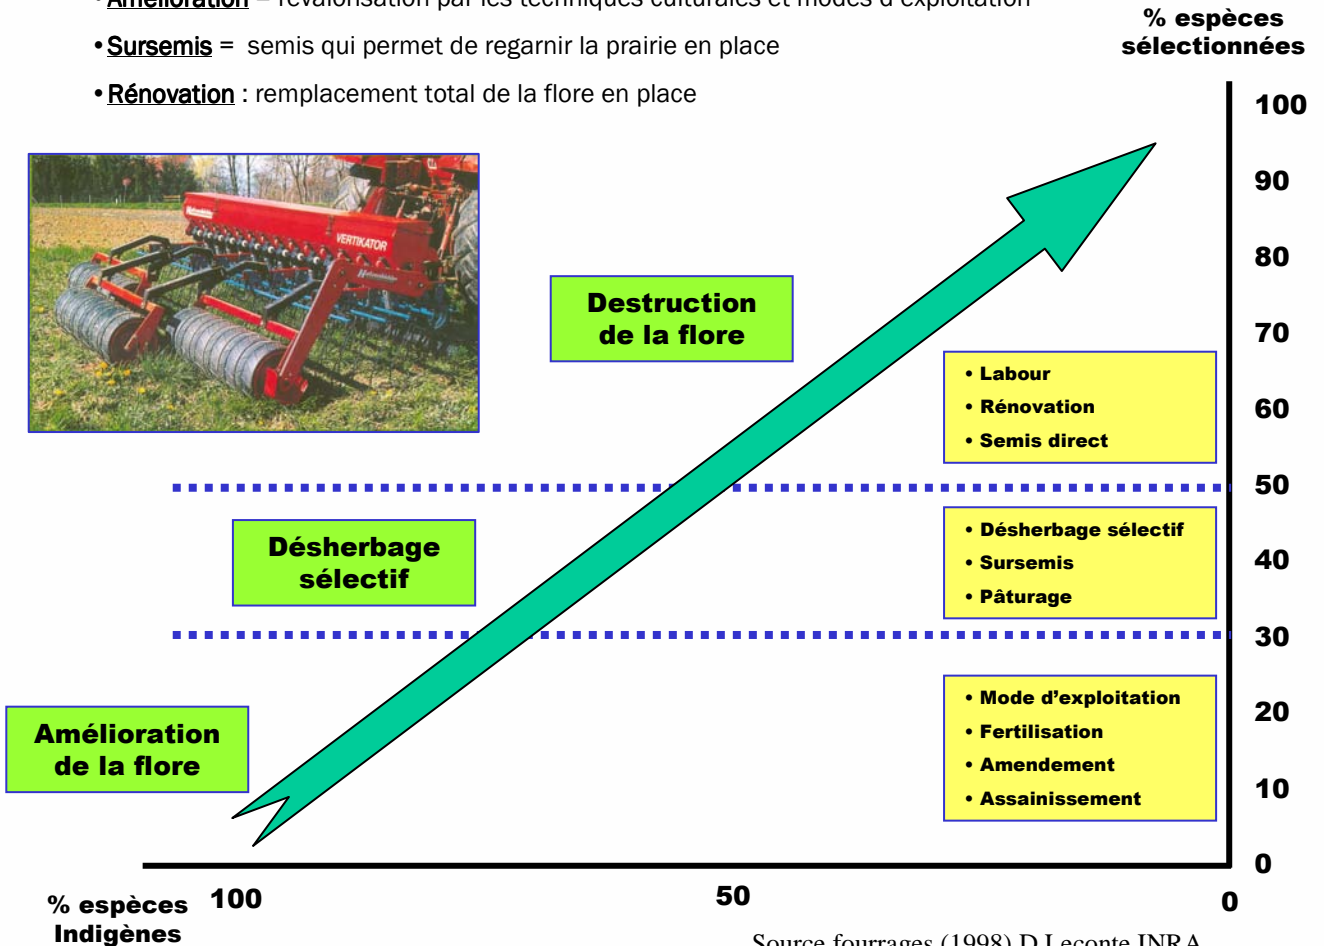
• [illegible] = revalorisation par les techniques culturales et modes d'exploitation

• Sursemis = semis qui permet de regarnir la prairie en place

• Rénovation : remplacement total de la flore en place

% espèces sélectionnées

100
90
80
70
60
50
40
30
20
10
0

VERTIKATOR

Destruction de la flore

• Labour
• Rénovation
• Semis direct

Désherbage sélectif

• Désherbage sélectif
• Sursemis
• Pâturage

• Mode d'exploitation
• Fertilisation
• Amendement
• Assainissement

Amélioration de la flore

% espèces Indigènes

100
50
0

Source fourrages (1998) D.Leconte INRA